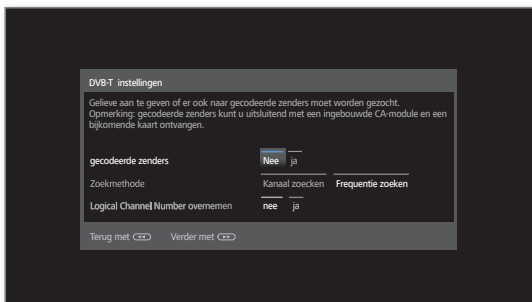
DVB-T instellingen

Gelieve aan te geven of er ook naar gecodeerde zenders moet worden gezocht. Opmerking: gecodeerde zenders kunt u uitsluitend met een ingebouwde CA-module en een bijkomende kaart ontvangen.

gecodeerde zenders Nee ja

Zoekmethode Kanaal zoeken Frequentie zoeken

Logical Channel Number overnemen nee ja

Terug met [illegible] Verder met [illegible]